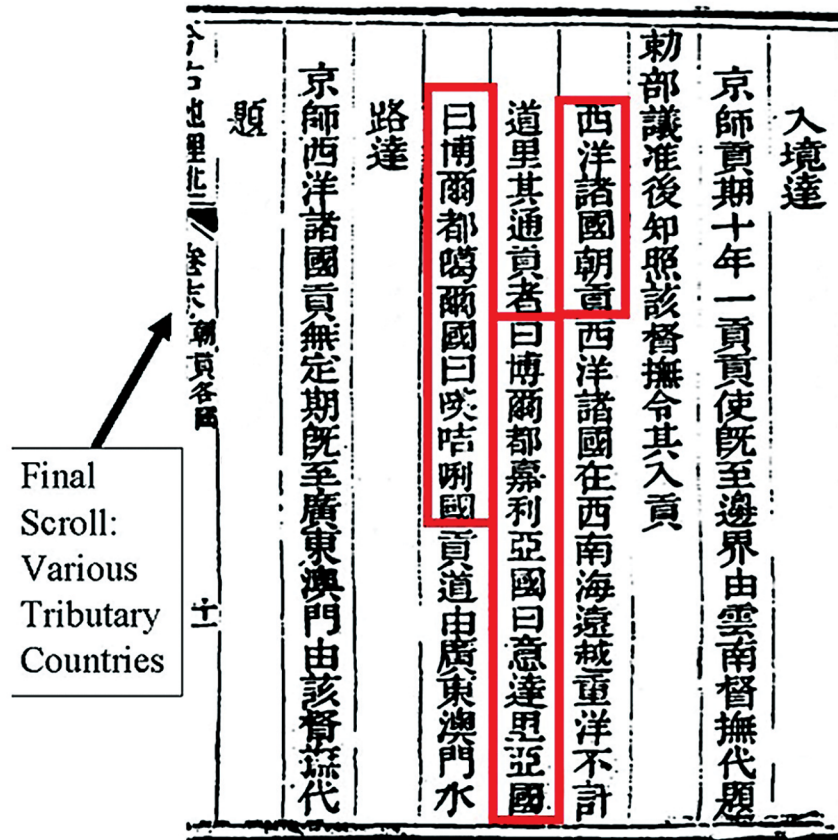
入境達
京師貢期十年一貢貢使既至邊界由雲南督撫代題
勅部議准後知照該督撫令其入貢
西洋諸國朝貢西洋諸國在西南海遠越重洋不計
道里其通貢者曰博爾都嘉利亞國曰意達里亞國
曰博爾都噶爾國曰暎咭唎國貢道由廣東澳門水
路達
京師西洋諸國貢無定期既至廣東澳門由該督撫代
題

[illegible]地理志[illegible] 卷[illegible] 朝貢各國
十一

Final Scroll: Various Tributary Countries